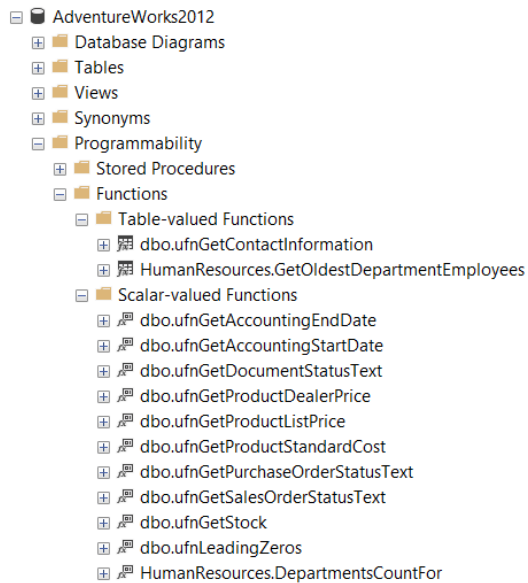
AdventureWorks2012
Database Diagrams
Tables
Views
Synonyms
Programmability
Stored Procedures
Functions
Table-valued Functions
dbo.ufnGetContactInformation
HumanResources.GetOldestDepartmentEmployees
Scalar-valued Functions
dbo.ufnGetAccountingEndDate
dbo.ufnGetAccountingStartDate
dbo.ufnGetDocumentStatusText
dbo.ufnGetProductDealerPrice
dbo.ufnGetProductListPrice
dbo.ufnGetProductStandardCost
dbo.ufnGetPurchaseOrderStatusText
dbo.ufnGetSalesOrderStatusText
dbo.ufnGetStock
dbo.ufnLeadingZeros
HumanResources.DepartmentsCountFor